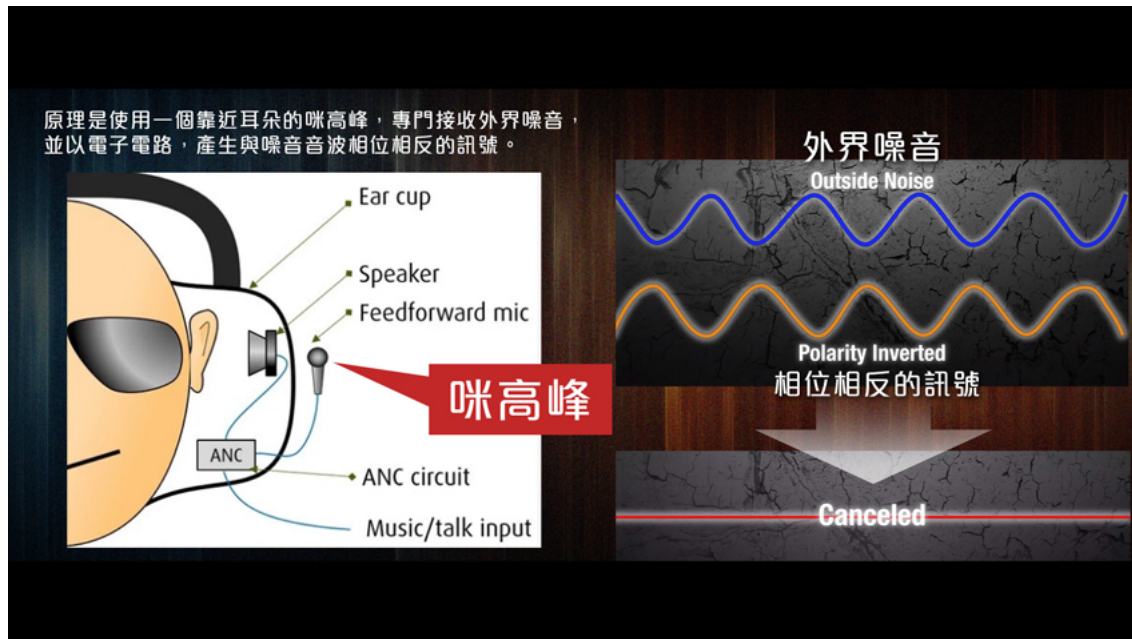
原理是使用一個靠近耳朵的咪高峰，專門接收外界噪音，並以電子電路，產生與噪音音波相位相反的訊號。

Ear cup
Speaker
Feedforward mic
咪高峰
ANC
ANC circuit
Music/talk input

外界噪音
Outside Noise
Polarity Inverted
相位相反的訊號
Canceled